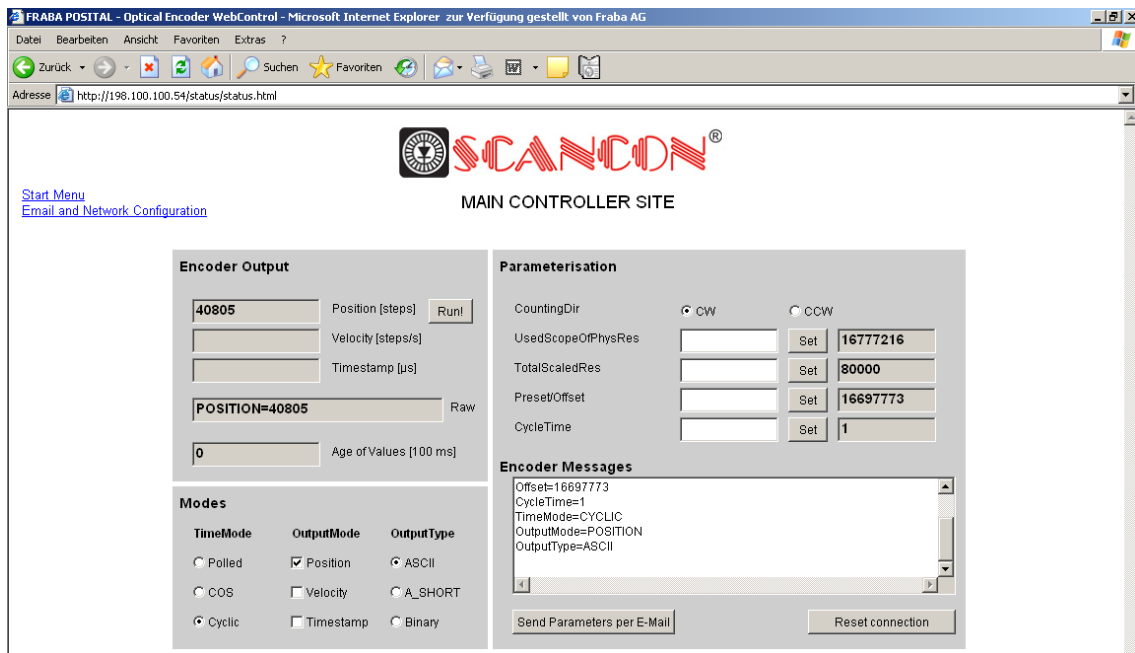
FRABA POSITAL - Optical Encoder WebControl - Microsoft Internet Explorer zur Verfügung gestellt von Fraba AG

Datei Bearbeiten Ansicht Favoriten Extras ?

Zurück Suchen Favoriten

Adresse http://198.100.100.54/status/status.html

SCANCON®

Start Menu
Email and Network Configuration

MAIN CONTROLLER SITE

Encoder Output

40805 Position [steps] Run!

Velocity [steps/s]

Timestamp [µs]

POSITION=40805 Raw

0 Age of Values [100 ms]

Modes

| TimeMode | OutputMode | OutputType |
|---|---|---|
| Polled | Position | ASCII |
| COS | Velocity | A_SHORT |
| Cyclic | Timestamp | Binary |

Parameterisation

CountingDir CW CCW

UsedScopeOfPhysRes Set 16777216

TotalScaledRes Set 80000

Preset/Offset Set 16697773

CycleTime Set 1

Encoder Messages

Offset=16697773
CycleTime=1
TimeMode=CYCLIC
OutputMode=POSITION
OutputType=ASCII

Send Parameters per E-Mail

Reset connection